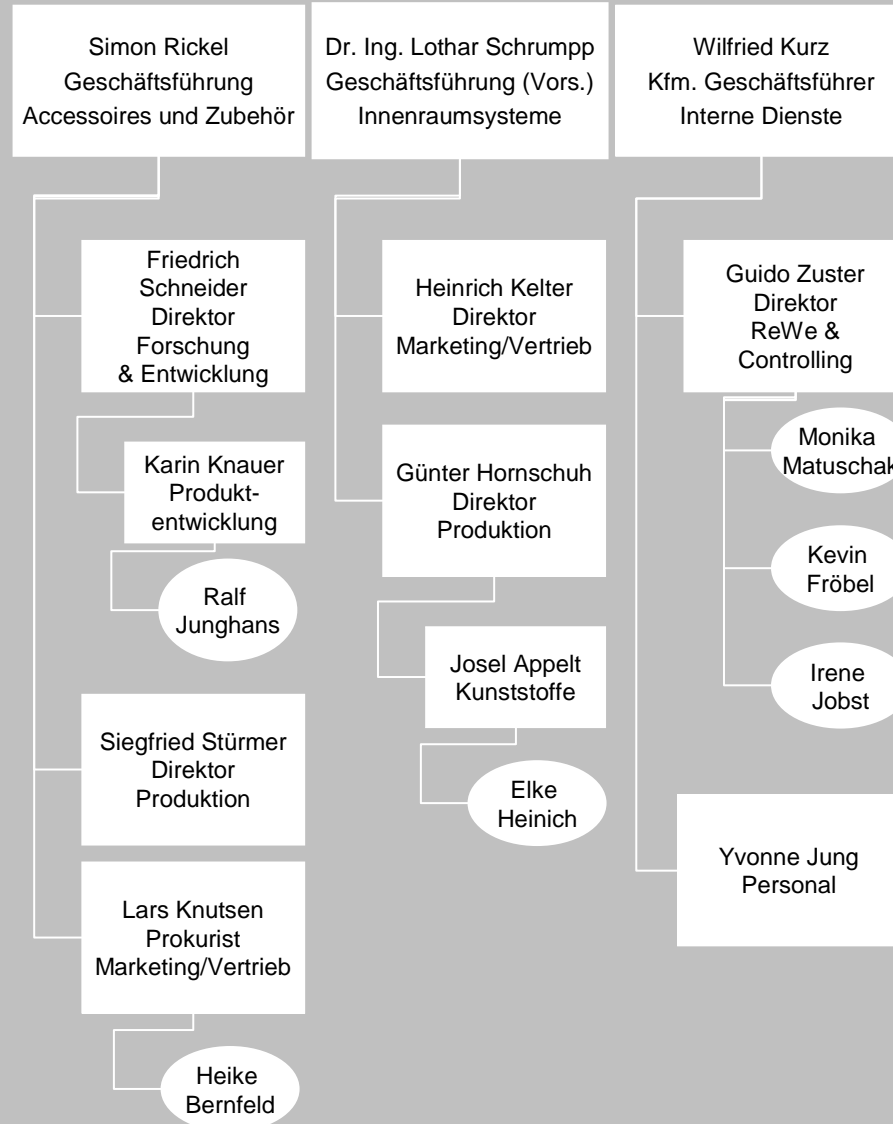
Simon Rickel
Geschäftsführung
Accessoires und Zubehör

Friedrich Schneider
Direktor
Forschung & Entwicklung

Karin Knauer
Produktentwicklung

Ralf Junghans

Siegfried Stürmer
Direktor
Produktion

Lars Knutsen
Prokurist
Marketing/Vertrieb

Heike Bernfeld

Dr. Ing. Lothar Schrumpp
Geschäftsführung (Vors.)
Innenraumsysteme

Heinrich Kelter
Direktor
Marketing/Vertrieb

Günter Hornschuh
Direktor
Produktion

Josel Appelt
Kunststoffe

Elke Heinich

Wilfried Kurz
Kfm. Geschäftsführer
Interne Dienste

Guido Zuster
Direktor
ReWe &
Controlling

Monika
Matuschak

Kevin
Fröbel

Irene
Jobst

Yvonne Jung
Personal